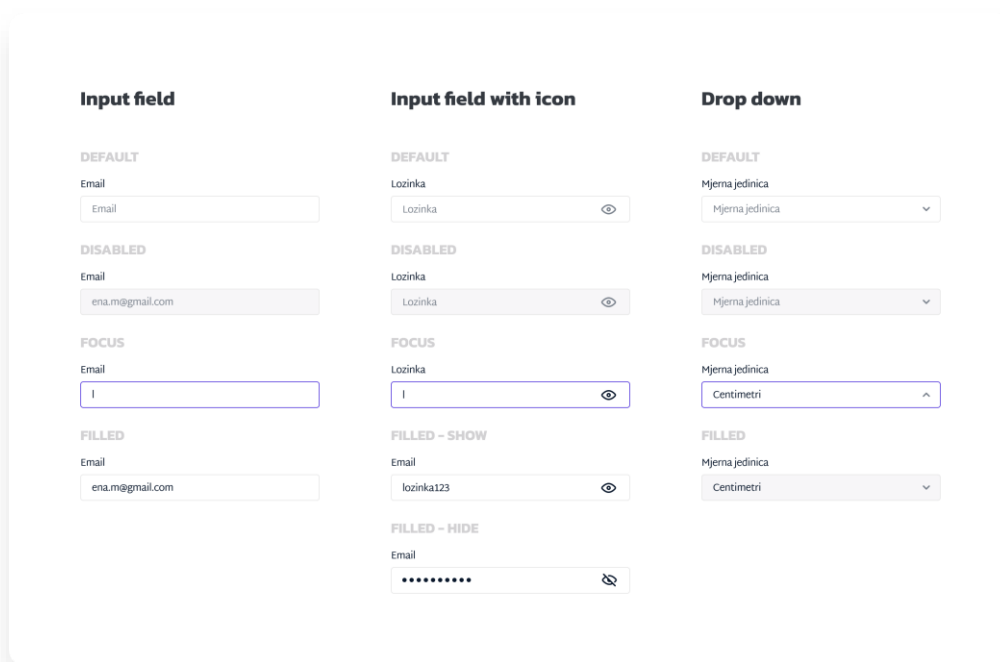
Input field

DEFAULT

Email

Email

DISABLED

Email

ena.m@gmail.com

FOCUS

Email

|

FILLED

Email

ena.m@gmail.com

Input field with icon

DEFAULT

Lozinka

Lozinka

DISABLED

Lozinka

Lozinka

FOCUS

Lozinka

|

FILLED - SHOW

Email

lozinka123

FILLED - HIDE

Email

••••••••••

Drop down

DEFAULT

Mjerna jedinica

Mjerna jedinica

DISABLED

Mjerna jedinica

Mjerna jedinica

FOCUS

Mjerna jedinica

Centimetri

FILLED

Mjerna jedinica

Centimetri